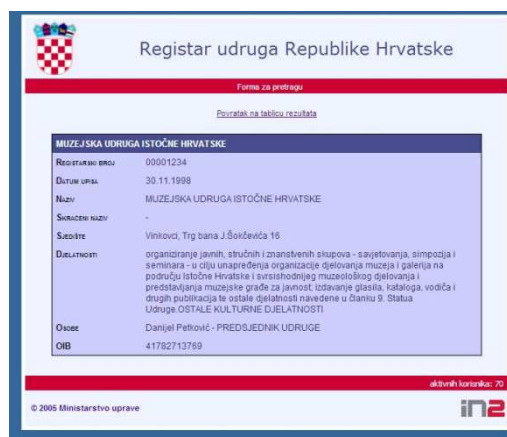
Registar udruga Republike Hrvatske

Forma za pretragu

Povratak na tablicu rezultata

| MUZEJSKA UDRUGA ISTOČNE HRVATSKE | |
|---|---|
| Registarski broj | 00001234 |
| Datum upisa | 30.11.1998 |
| Naziv | MUZEJSKA UDRUGA ISTOČNE HRVATSKE |
| Skraćeni naziv | - |
| Sjedište | Vinkovci, Trg bana J.Šokčevića 16 |
| Djelatnosti | organiziranje javnih, stručnih i znanstvenih skupova - savjetovanja, simpozija i seminara - u cilju unapređenja organizacije djelovanja muzeja i galerija na području Istočne Hrvatske i svrsishodnijeg muzeološkog djelovanja i predstavljanja muzejske građe za javnost; izdavanje glasila, kataloga, vodiča i drugih publikacija te ostale djelatnosti navedene u članku 9. Statua Udruge.OSTALE KULTURNE DJELATNOSTI |
| Osobe | Danijel Petković - PREDSJEDNIK UDRUGE |
| OIB | 41782713769 |

aktivnih korisnika: 70

© 2005 Ministarstvo uprave

in2